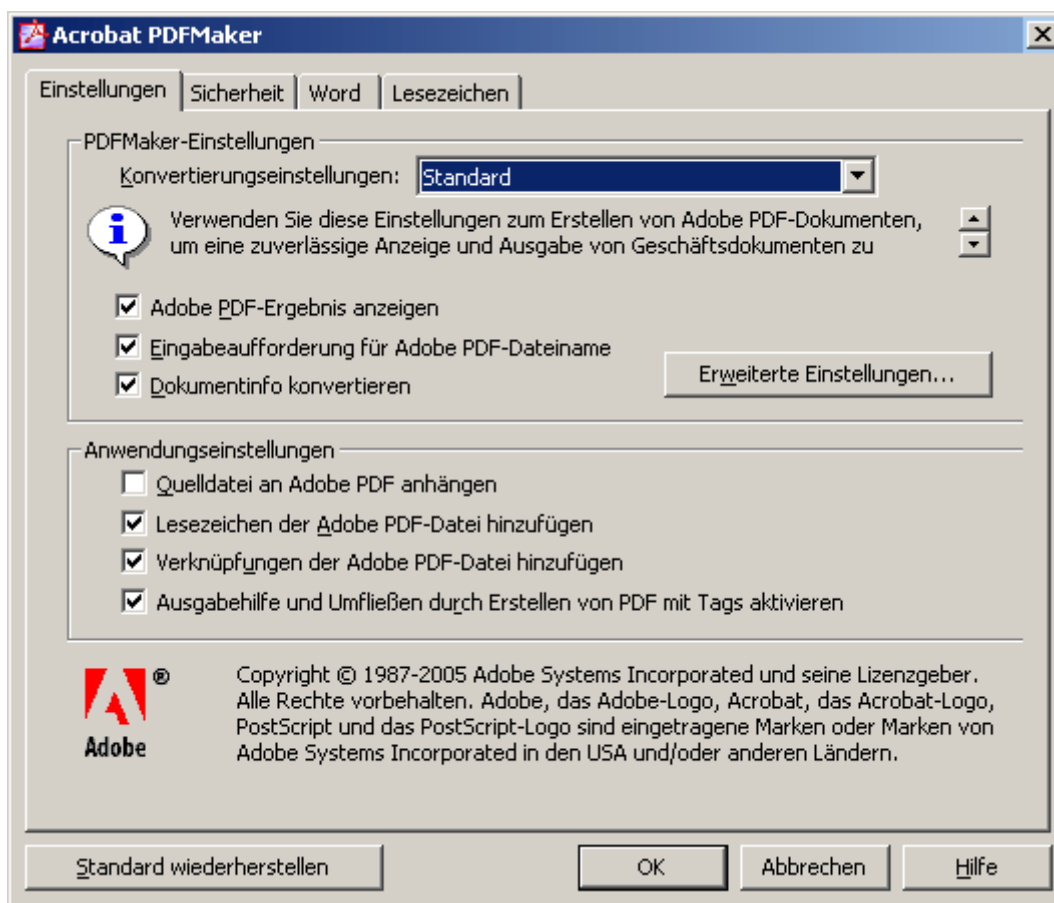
Acrobat PDFMaker

Einstellungen | Sicherheit | Word | Lesezeichen

PDFMaker-Einstellungen

Konvertierungseinstellungen: Standard

Verwenden Sie diese Einstellungen zum Erstellen von Adobe PDF-Dokumenten, um eine zuverlässige Anzeige und Ausgabe von Geschäftsdokumenten zu

☑ Adobe PDF-Ergebnis anzeigen
☑ Eingabeaufforderung für Adobe PDF-Dateiname
☑ Dokumentinfo konvertieren

Erweiterte Einstellungen...

Anwendungseinstellungen

☐ Quelldatei an Adobe PDF anhängen
☑ Lesezeichen der Adobe PDF-Datei hinzufügen
☑ Verknüpfungen der Adobe PDF-Datei hinzufügen
☑ Ausgabehilfe und Umfließen durch Erstellen von PDF mit Tags aktivieren

Adobe ®

Copyright © 1987-2005 Adobe Systems Incorporated und seine Lizenzgeber. Alle Rechte vorbehalten. Adobe, das Adobe-Logo, Acrobat, das Acrobat-Logo, PostScript und das PostScript-Logo sind eingetragene Marken oder Marken von Adobe Systems Incorporated in den USA und/oder anderen Ländern.

Standard wiederherstellen | OK | Abbrechen | Hilfe